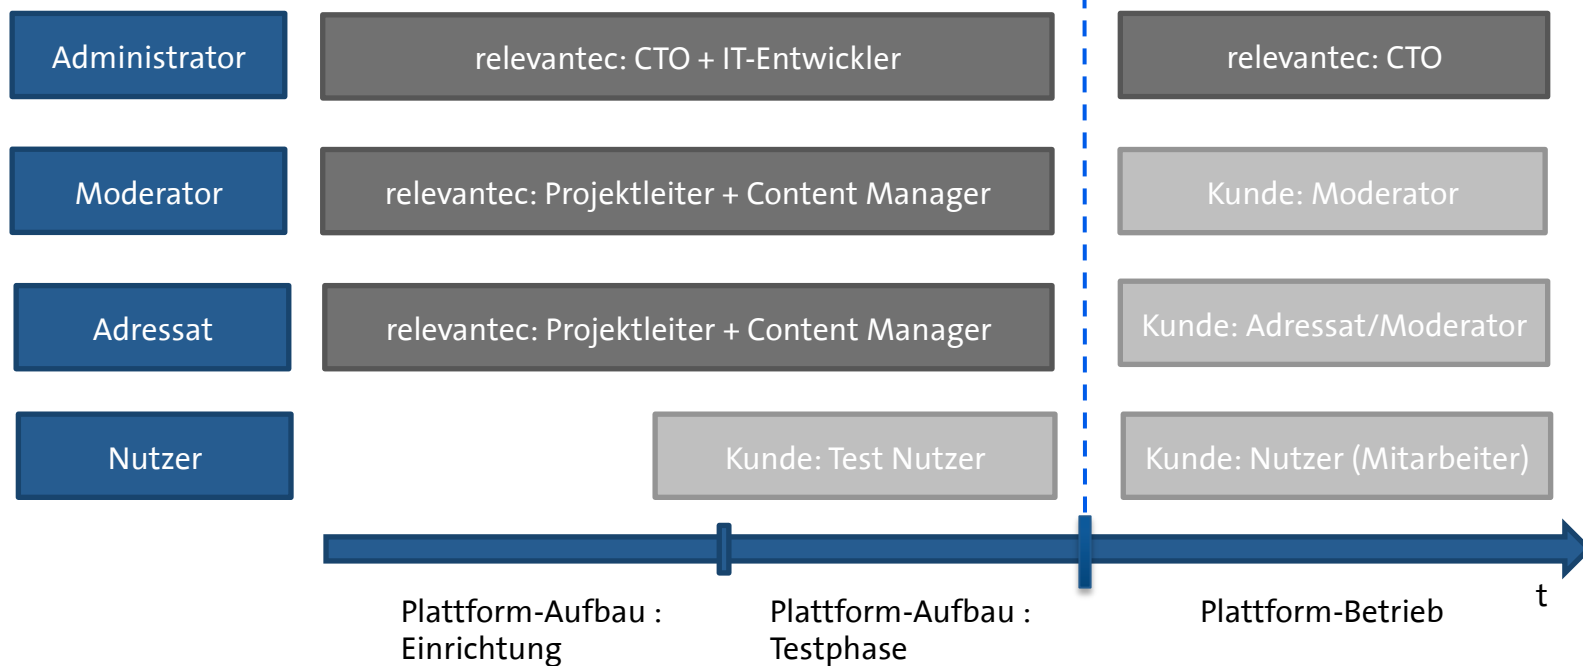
Administrator

relevantec: CTO + IT-Entwickler

relevantec: CTO

Moderator

relevantec: Projektleiter + Content Manager

Kunde: Moderator

Adressat

relevantec: Projektleiter + Content Manager

Kunde: Adressat/Moderator

Nutzer

Kunde: Test Nutzer

Kunde: Nutzer (Mitarbeiter)

t

Plattform-Aufbau : Einrichtung

Plattform-Aufbau : Testphase

Plattform-Betrieb